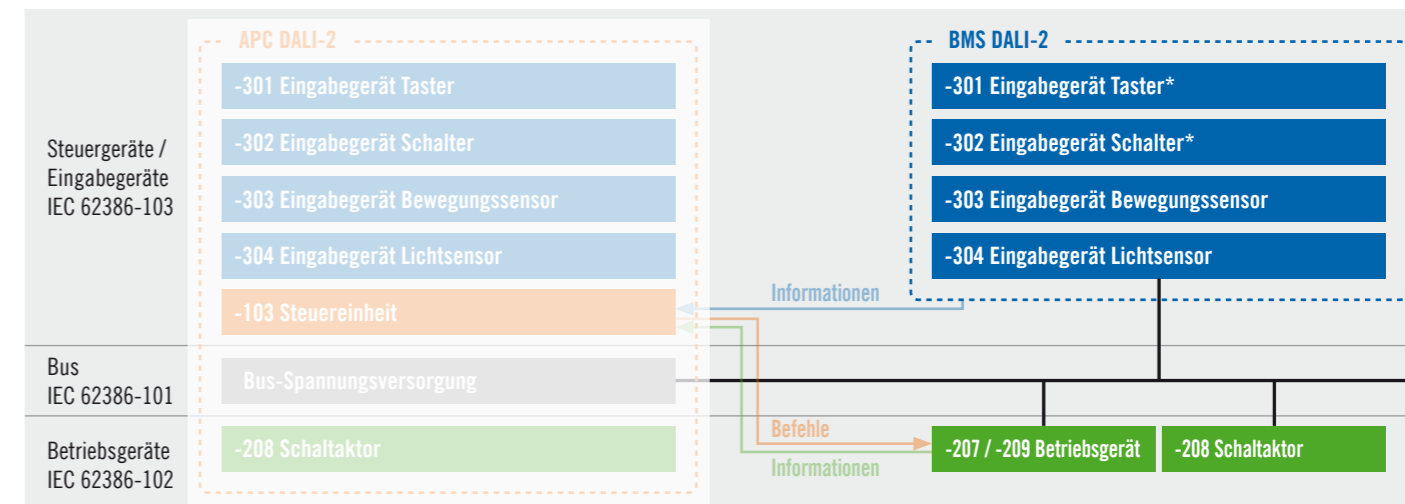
Steuergeräte / Eingabegeräte IEC 62386-103

Bus IEC 62386-101

Betriebsgeräte IEC 62386-102

APC DALI-2

-301 Eingabegerät Taster

-302 Eingabegerät Schalter

-303 Eingabegerät Bewegungssensor

-304 Eingabegerät Lichtsensor

-103 Steuereinheit

Bus-Spannungsversorgung

-208 Schaltaktor

BMS DALI-2

-301 Eingabegerät Taster*

-302 Eingabegerät Schalter*

-303 Eingabegerät Bewegungssensor

-304 Eingabegerät Lichtsensor

Informationen

Befehle

Informationen

-207 / -209 Betriebsgerät

-208 Schaltaktor